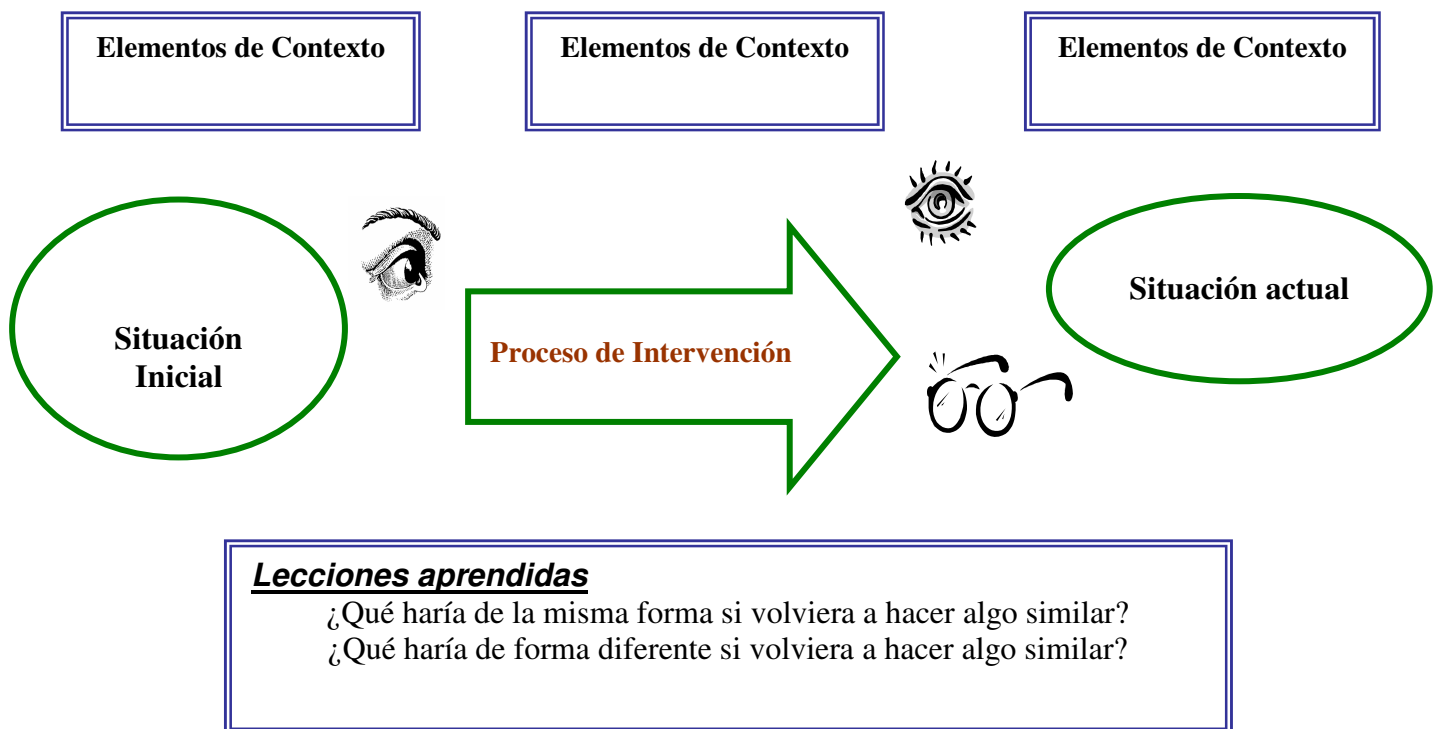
Elementos de Contexto

Elementos de Contexto

Elementos de Contexto

Situación Inicial

Proceso de Intervención

Situación actual

Lecciones aprendidas

¿Qué haría de la misma forma si volviera a hacer algo similar?
¿Qué haría de forma diferente si volviera a hacer algo similar?